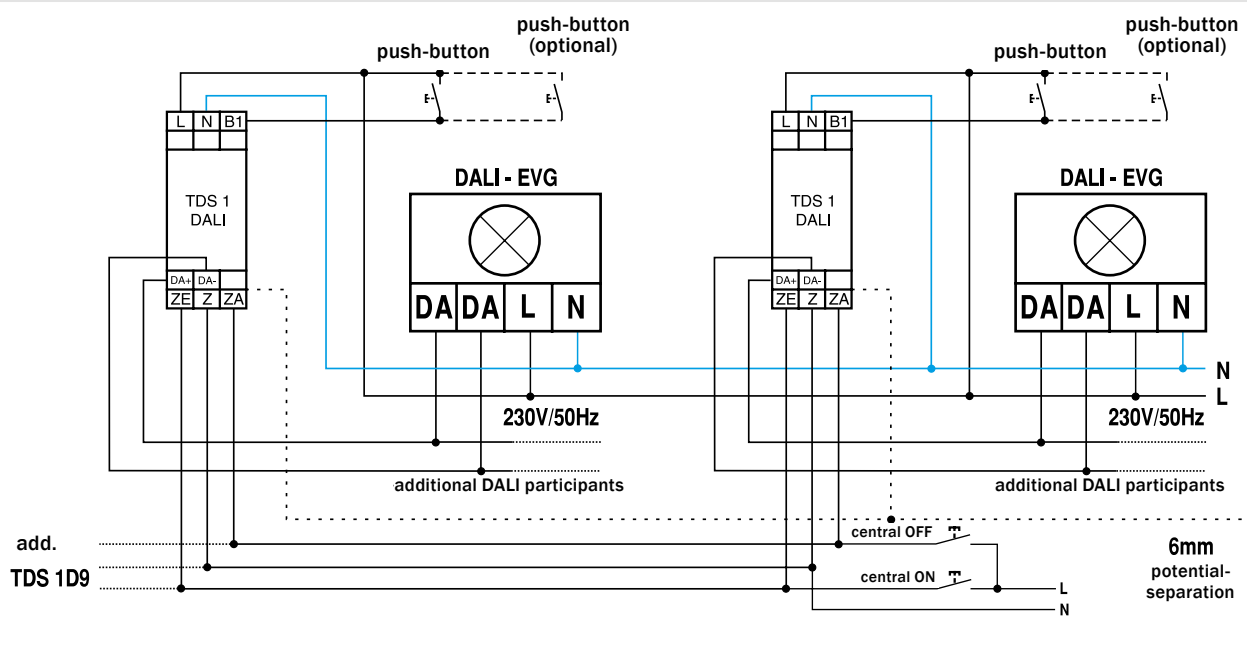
push-button

push-button (optional)

push-button

push-button (optional)

L N B1

TDS 1 DALI

DA+ DA-

ZE Z ZA

DALI - EVG

DA DA L N

L N B1

TDS 1 DALI

DA+ DA-

ZE Z ZA

DALI - EVG

DA DA L N

N

L

230V/50Hz

230V/50Hz

additional DALI participants

additional DALI participants

add.

TDS 1D9

central OFF

central ON

L

N

6mm potential-separation